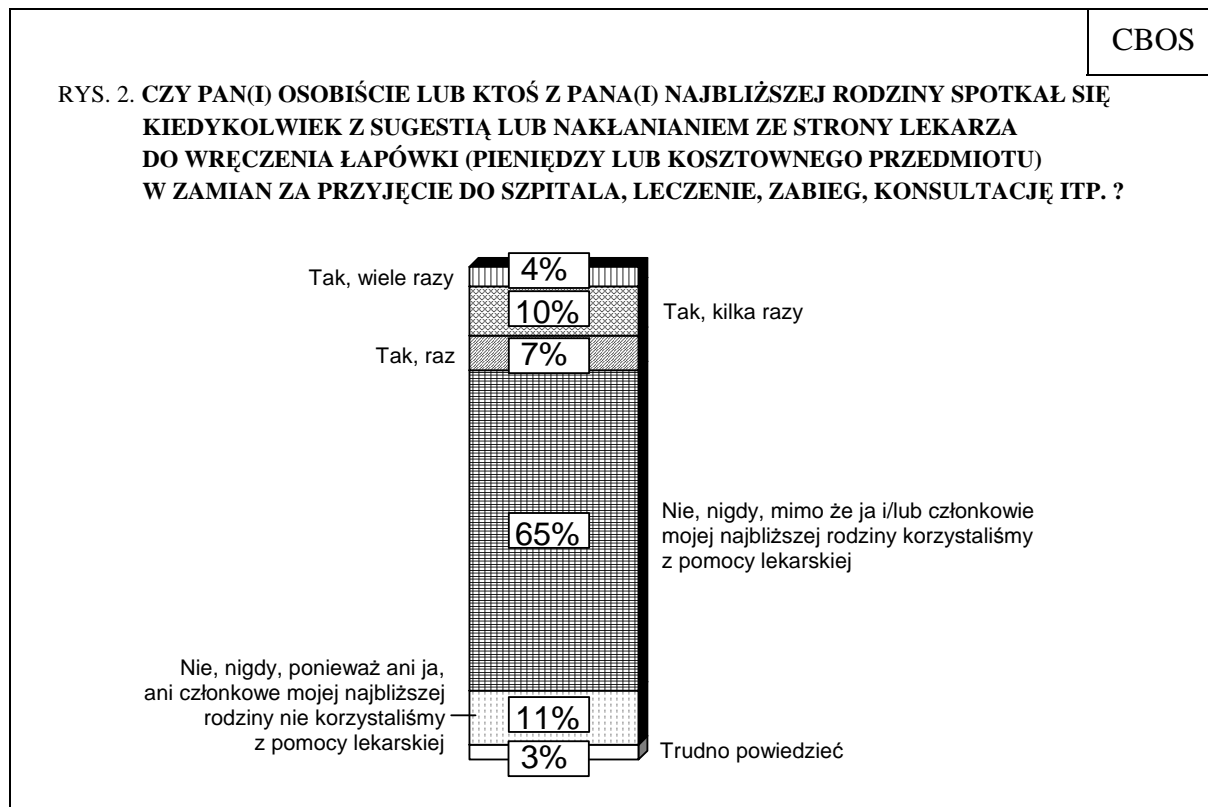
CBOS

RYS. 2. CZY PAN(I) OSOBIŚCIE LUB KTOŚ Z PANA(I) NAJBLIŻSZEJ RODZINY SPOTKAŁ SIĘ KIEDYKOLWIEK Z SUGESTIĄ LUB NAKŁANIANIEM ZE STRONY LEKARZA DO WRĘCZENIA ŁAPÓWKI (PIENIĘDZY LUB KOSZTOWNEGO PRZEDMIOTU) W ZAMIAN ZA PRZYJĘCIE DO SZPITALA, LECZENIE, ZABIEG, KONSULTACJĘ ITP. ?

Tak, wiele razy
4%
10%
Tak, kilka razy
Tak, raz
7%
65%
Nie, nigdy, mimo że ja i/lub członkowie mojej najbliższej rodziny korzystaliśmy z pomocy lekarskiej
Nie, nigdy, ponieważ ani ja, ani członkowe mojej najbliższej rodziny nie korzystaliśmy z pomocy lekarskiej
11%
3%
Trudno powiedzieć